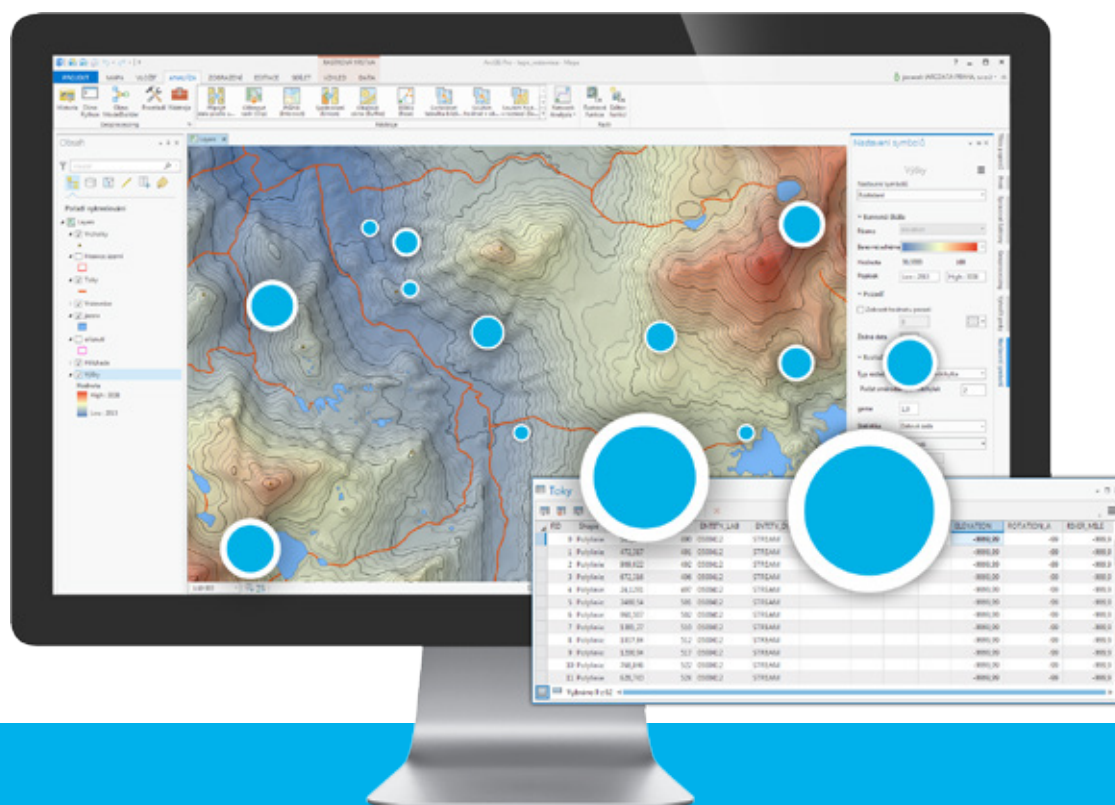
PROJEKT MAPA VLOŽIT ANALÝZA ZOBRAZENÍ EDITACE SDÍLET VZHLED DATA

RASTROVÁ VRSTVA

ArcGIS Pro - Mapa

Historie Okno Nástroje Python ModelBuilder Nástroje Prostředí

Geoprocessing

Analýza

Nástroje

Obsah

Pořadí vykreslování

Layers

Vrcholky

Tocky

Vodní plochy

Jezera

Výšky

High : 3038

Low : 2013

Nastavení symbolů

Výšky

Barevná škála

Roztažení

Popisek

Low : 2013

High : 3038

Toky

FID

Shape

ENTITY_LAB

ENTITY_DE

ELEVATION

ROTATION_A

RIVER_MILE

| | | | | | | |
|---|---|---|---|---|---|---|
| 0 | Polyline | | 490 | 05084L2 | STREAM | -9999,00 |
| 1 | Polyline | 472,387 | 491 | 05084L2 | STREAM | -9999,00 |
| 2 | Polyline | 898,622 | 492 | 05084L2 | STREAM | -9999,00 |
| 3 | Polyline | 672,268 | 496 | 05084L2 | STREAM | -9999,00 |
| 4 | Polyline | 24,1201 | 497 | 05084L2 | STREAM | -9999,00 |
| 5 | Polyline | 3488,56 | 505 | 05084L2 | STREAM | -9999,00 |
| 6 | Polyline | 960,507 | 502 | 05084L2 | STREAM | -9999,00 |
| 7 | Polyline | 1385,27 | 510 | 05084L2 | STREAM | -9999,00 |
| 8 | Polyline | 1817,94 | 512 | 05084L2 | STREAM | -9999,00 |
| 9 | Polyline | 1330,94 | 514 | 05084L2 | STREAM | -9999,00 |
| 10 | Polyline | 768,846 | 522 | 05084L2 | STREAM | -9999,00 |
| 11 | Polyline | 635,703 | 526 | 05084L2 | STREAM | -9999,00 |

Vybráno 0 z 62